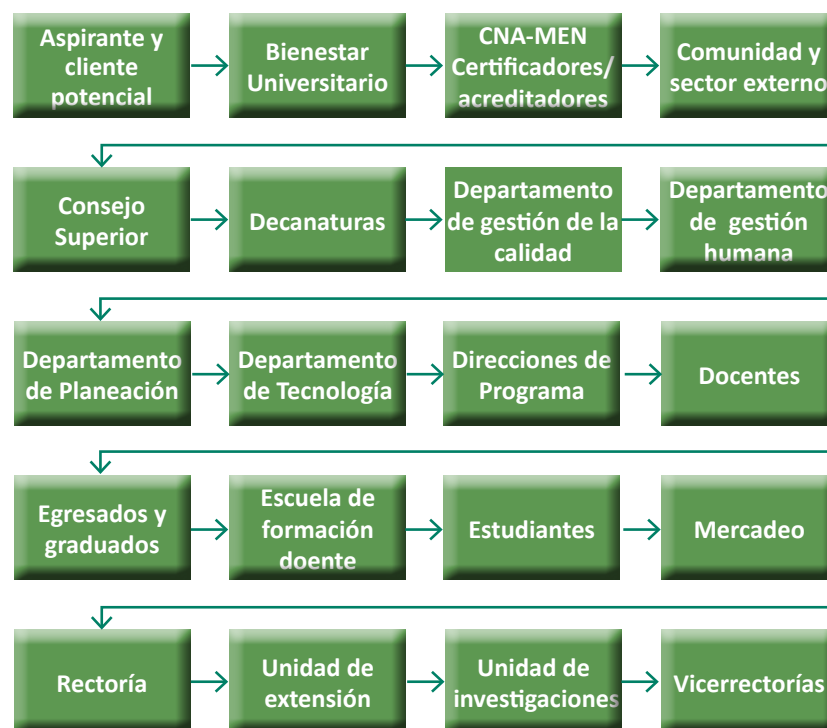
Aspirante y cliente potencial

Bienestar Universitario

CNA-MEN Certificadores/ acreditadores

Comunidad y sector externo

Consejo Superior

Decanaturas

Departamento de gestión de la calidad

Departamento de gestión humana

Departamento de Planeación

Departamento de Tecnología

Direcciones de Programa

Docentes

Egresados y graduados

Escuela de formación doente

Estudiantes

Mercadeo

Rectoría

Unidad de extensión

Unidad de investigaciones

Vicerrectorías